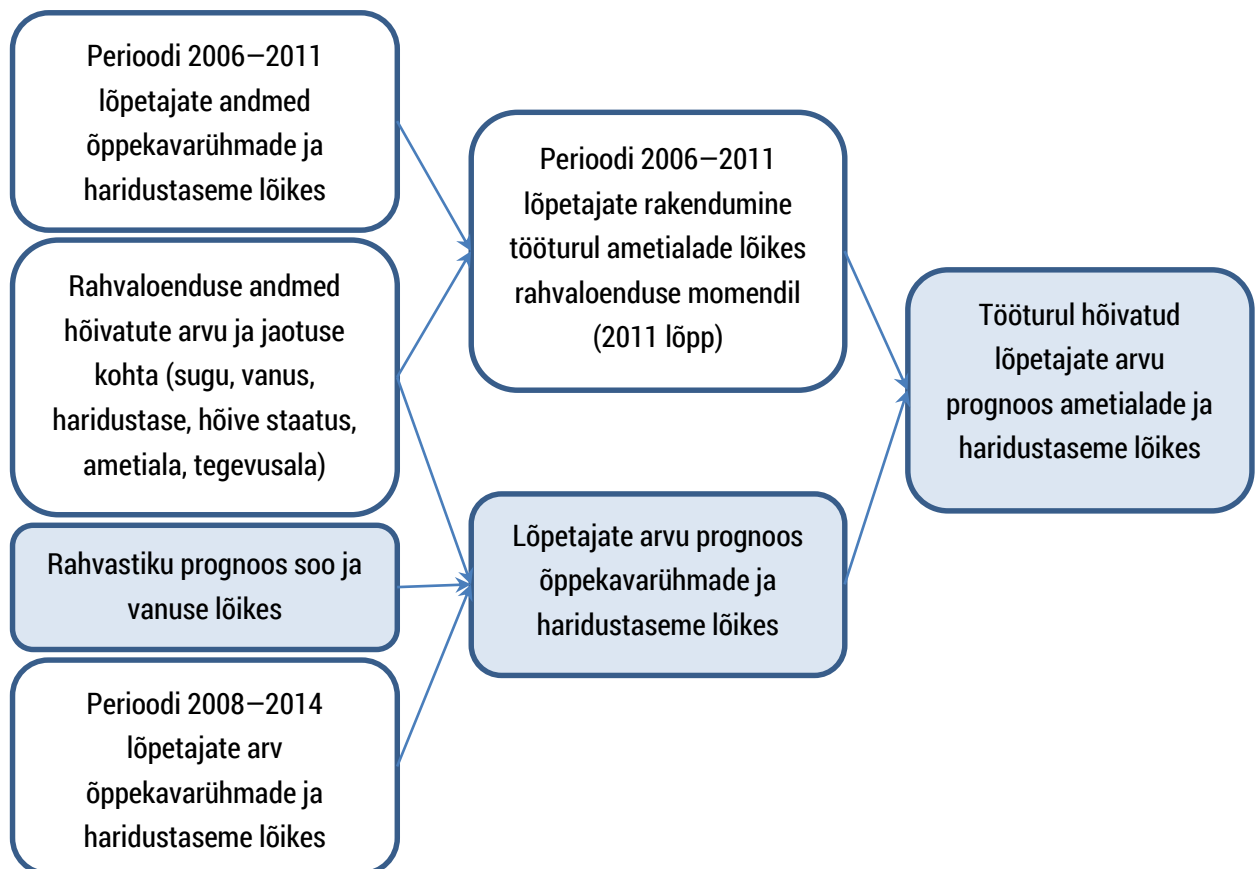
Perioodi 2006–2011 lõpetajate andmed õppekavarühmade ja haridustaseme lõikes

Rahvaloenduse andmed hõivatute arvu ja jaotuse kohta (sugu, vanus, haridustase, hõive staatus, ametiala, tegevusala)

Rahvastiku prognoos soo ja vanuse lõikes

Perioodi 2008–2014 lõpetajate arv õppekavarühmade ja haridustaseme lõikes

Perioodi 2006–2011 lõpetajate rakendumine tööturul ametialade lõikes rahvaloenduse momendil (2011 lõpp)

Lõpetajate arvu prognoos õppekavarühmade ja haridustaseme lõikes

Tööturul hõivatud lõpetajate arvu prognoos ametialade ja haridustaseme lõikes